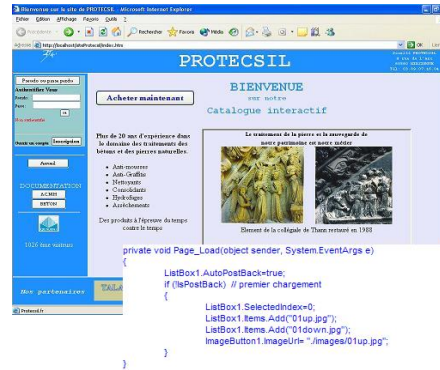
Bienvenue sur le site de PROTECSIL - Microsoft Internet Explorer

Fichier Édition Affichage Favoris Outils ?

Précédente Rechercher Favoris Média

Adresse http://localhost/siteProtecsil/index.htm

PROTECSIL

Passer ou pas passé

Authentifier Vous

Email:

Pass:

ok

Pas authentifié

Ouvrir un compte Inscription

Accueil

DOCUMENTATION

ACIER

BETON

1026 fois visitées

Nos partenaires

Acheter maintenant

BIENVENUE
sur notre
Catalogue interactif

Plus de 20 ans d'expérience dans le domaine des traitements des bétons et des pierres naturelles.

• Anti-mousses
• Anti-Graffitis
• Nettoyants
• Consolidants
• Hydrofuges
• Anti-chlorures

Des produits à l'épreuve du temps contre le temps

Le traitement de la pierre et la sauvegarde de notre patrimoine est notre métier

Element de la collégiale de Thann restauré en 1988

Protecsil.fr

private void Page_Load(object sender, System.EventArgs e)
{
ListBox1.AutoPostBack=true;
if (!IsPostBack) // premier chargement
{
ListBox1.SelectedIndex=0;
ListBox1.Items.Add("01up.jpg");
ListBox1.Items.Add("01down.jpg");
ImageButton1.ImageUrl= "./images/01up.jpg";
}
}